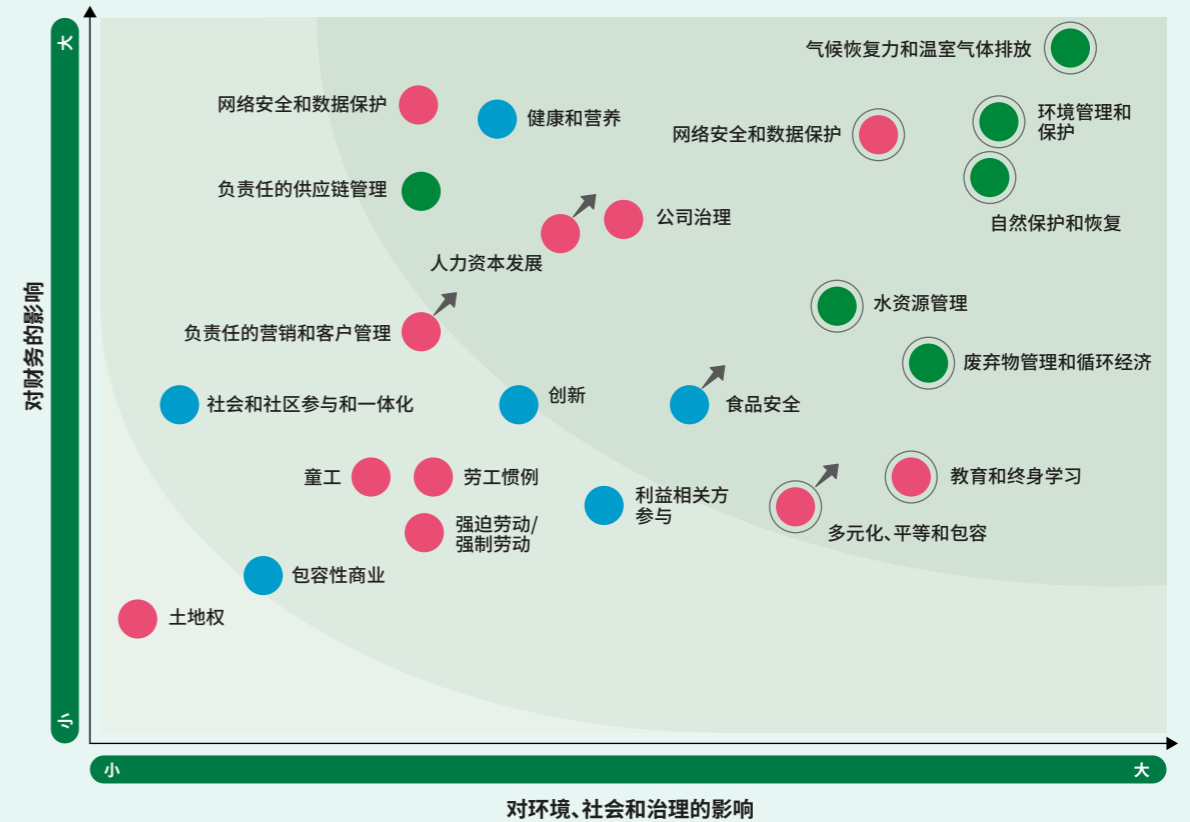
大

小

对财务的影响

气候恢复力和温室气体排放

网络安全和数据保护

健康和营养

网络安全和数据保护

环境管理和保护

负责任的供应链管理

自然保护和恢复

公司治理

人力资本发展

水资源管理

负责任的营销和客户管理

废弃物管理和循环经济

社会和社区参与和一体化

创新

食品安全

童工

劳工惯例

利益相关方参与

教育和终身学习

强迫劳动/强制劳动

多元化、平等和包容

包容性商业

土地权

小

大

对环境、社会和治理的影响